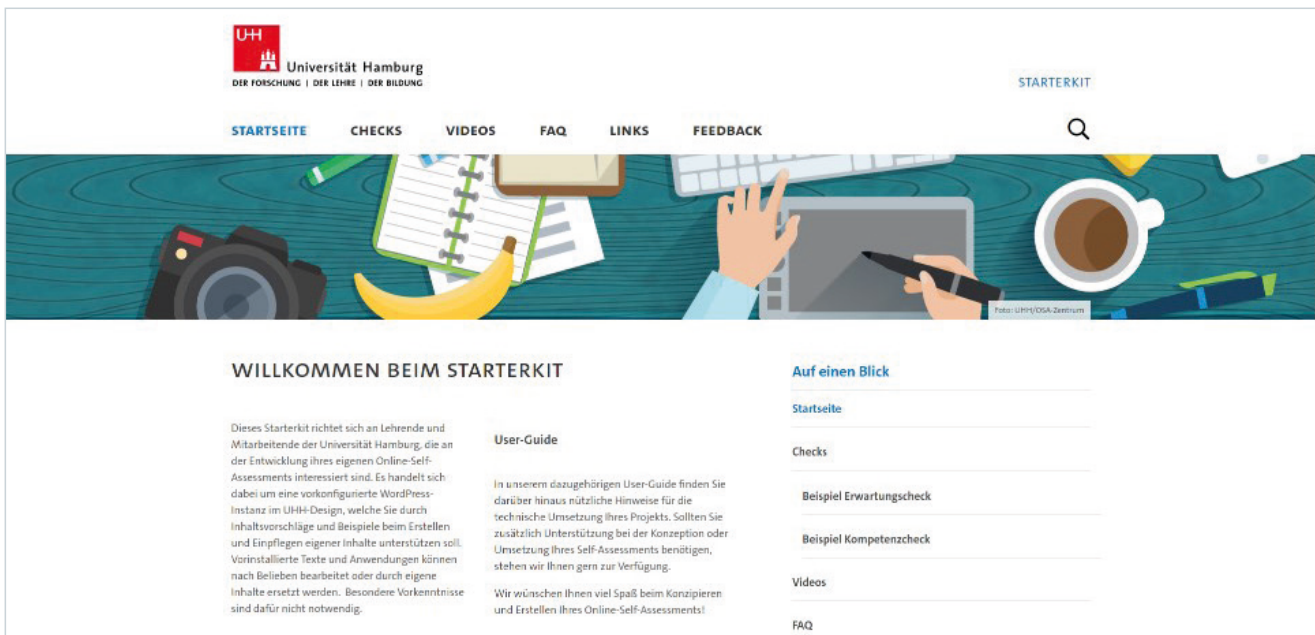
UHH Universität Hamburg
DER FORSCHUNG | DER LEHRE | DER BILDUNG

STARTERKIT

STARTSEITE CHECKS VIDEOS FAQ LINKS FEEDBACK

Foto: UHH/OSA-Zentrum

WILLKOMMEN BEIM STARTERKIT

Dieses Starterkit richtet sich an Lehrende und Mitarbeitende der Universität Hamburg, die an der Entwicklung ihres eigenen Online-Self-Assessments interessiert sind. Es handelt sich dabei um eine vorkonfigurierte WordPress-Instanz im UHH-Design, welche Sie durch Inhaltsvorschläge und Beispiele beim Erstellen und Einpflegen eigener Inhalte unterstützen soll. Vorinstallierte Texte und Anwendungen können nach Belieben bearbeitet oder durch eigene Inhalte ersetzt werden. Besondere Vorkenntnisse sind dafür nicht notwendig.

User-Guide

In unserem dazugehörigen User-Guide finden Sie darüber hinaus nützliche Hinweise für die technische Umsetzung Ihres Projekts. Sollten Sie zusätzlich Unterstützung bei der Konzeption oder Umsetzung Ihres Self-Assessments benötigen, stehen wir Ihnen gern zur Verfügung.

Wir wünschen Ihnen viel Spaß beim Konzipieren und Erstellen Ihres Online-Self-Assessments!

Auf einen Blick
Startseite
Checks
Beispiel Erwartungscheck
Beispiel Kompetenzcheck
Videos
FAQ